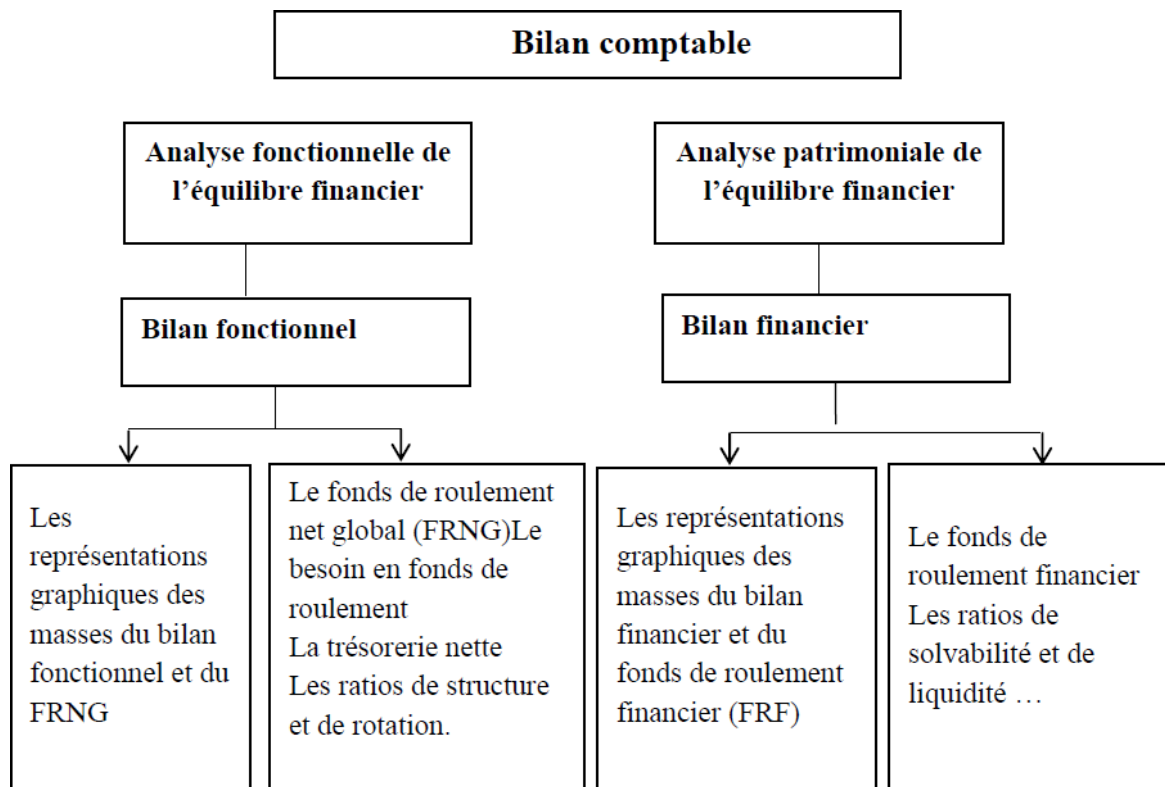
Bilan comptable

Analyse fonctionnelle de l'équilibre financier

Bilan fonctionnel

Les représentations graphiques des masses du bilan fonctionnel et du FRNG

Le fonds de roulement net global (FRNG)Le besoin en fonds de roulement
La trésorerie nette
Les ratios de structure et de rotation.

Analyse patrimoniale de l'équilibre financier

Bilan financier

Les représentations graphiques des masses du bilan financier et du fonds de roulement financier (FRF)

Le fonds de roulement financier
Les ratios de solvabilité et de liquidité …